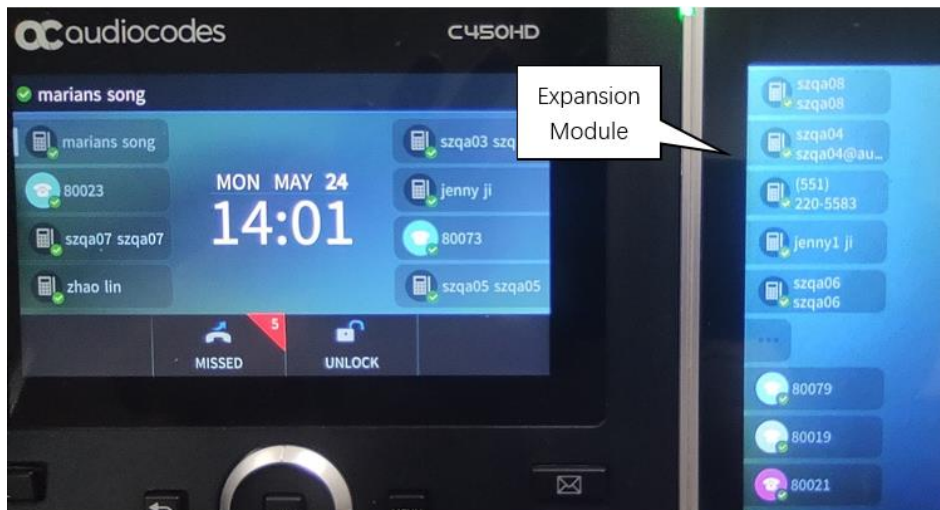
audiocodes C450HD

marians song

marians song

80023

szqa07 szqa07

zhao lin

MON MAY 24
14:01

szqa03 szq

jenny ji

80073

szqa05 szqa05

5
MISSED

UNLOCK

Expansion Module

szqa08
szqa08

szqa04
szqa04@au...

(551)
220-5583

jenny1 ji

szqa06
szqa06

...

80079

80019

80021